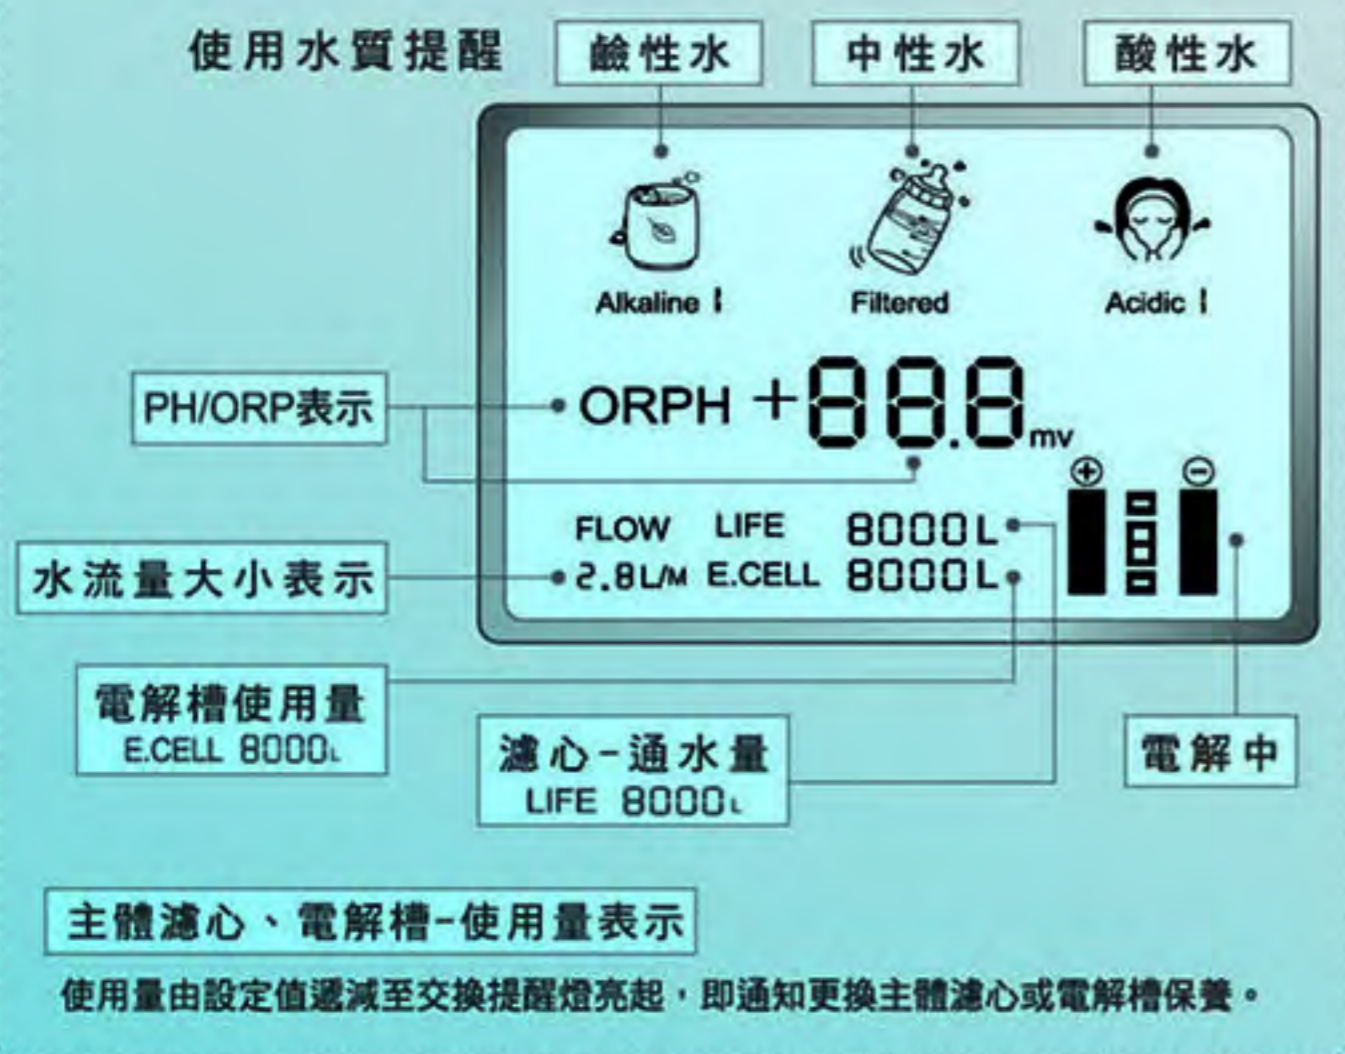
使用水質提醒

鹼性水

中性水

酸性水

Alkaline

Filtered

Acidic

PH/ORP表示

ORPH +88.8mv

FLOW LIFE 8000L

水流量大小表示

2.8L/M E.CELL 8000L

電解槽使用量
E.CELL 8000L

濾心-通水量
LIFE 8000L

電解中

主體濾心、電解槽-使用量表示

使用量由設定值遞減至交換提醒燈亮起，即通知更換主體濾心或電解槽保養。